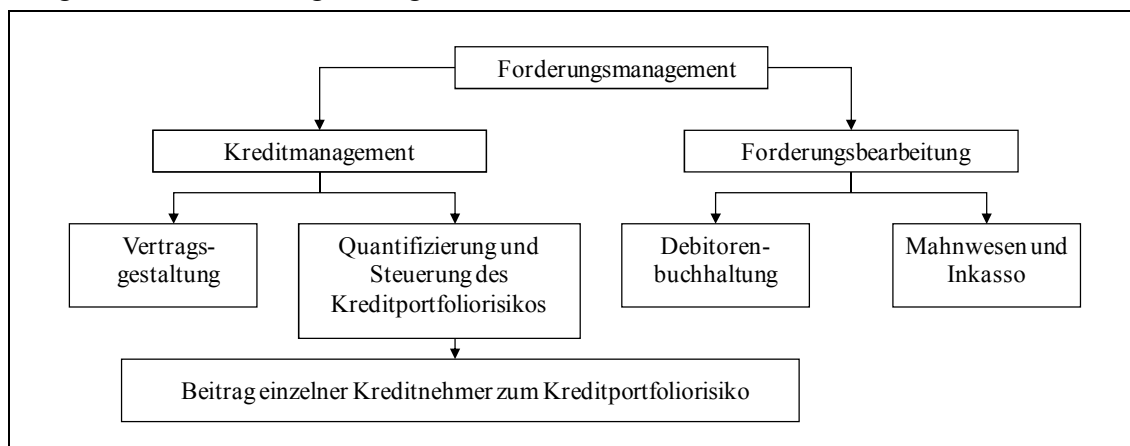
Forderungsmanagement

Kreditmanagement

Forderungsbearbeitung

Vertragsgestaltung

Quantifizierung und Steuerung des Kreditportfoliorisikos

Debitorenbuchhaltung

Mahnwesen und Inkasso

Beitrag einzelner Kreditnehmer zum Kreditportfoliorisiko